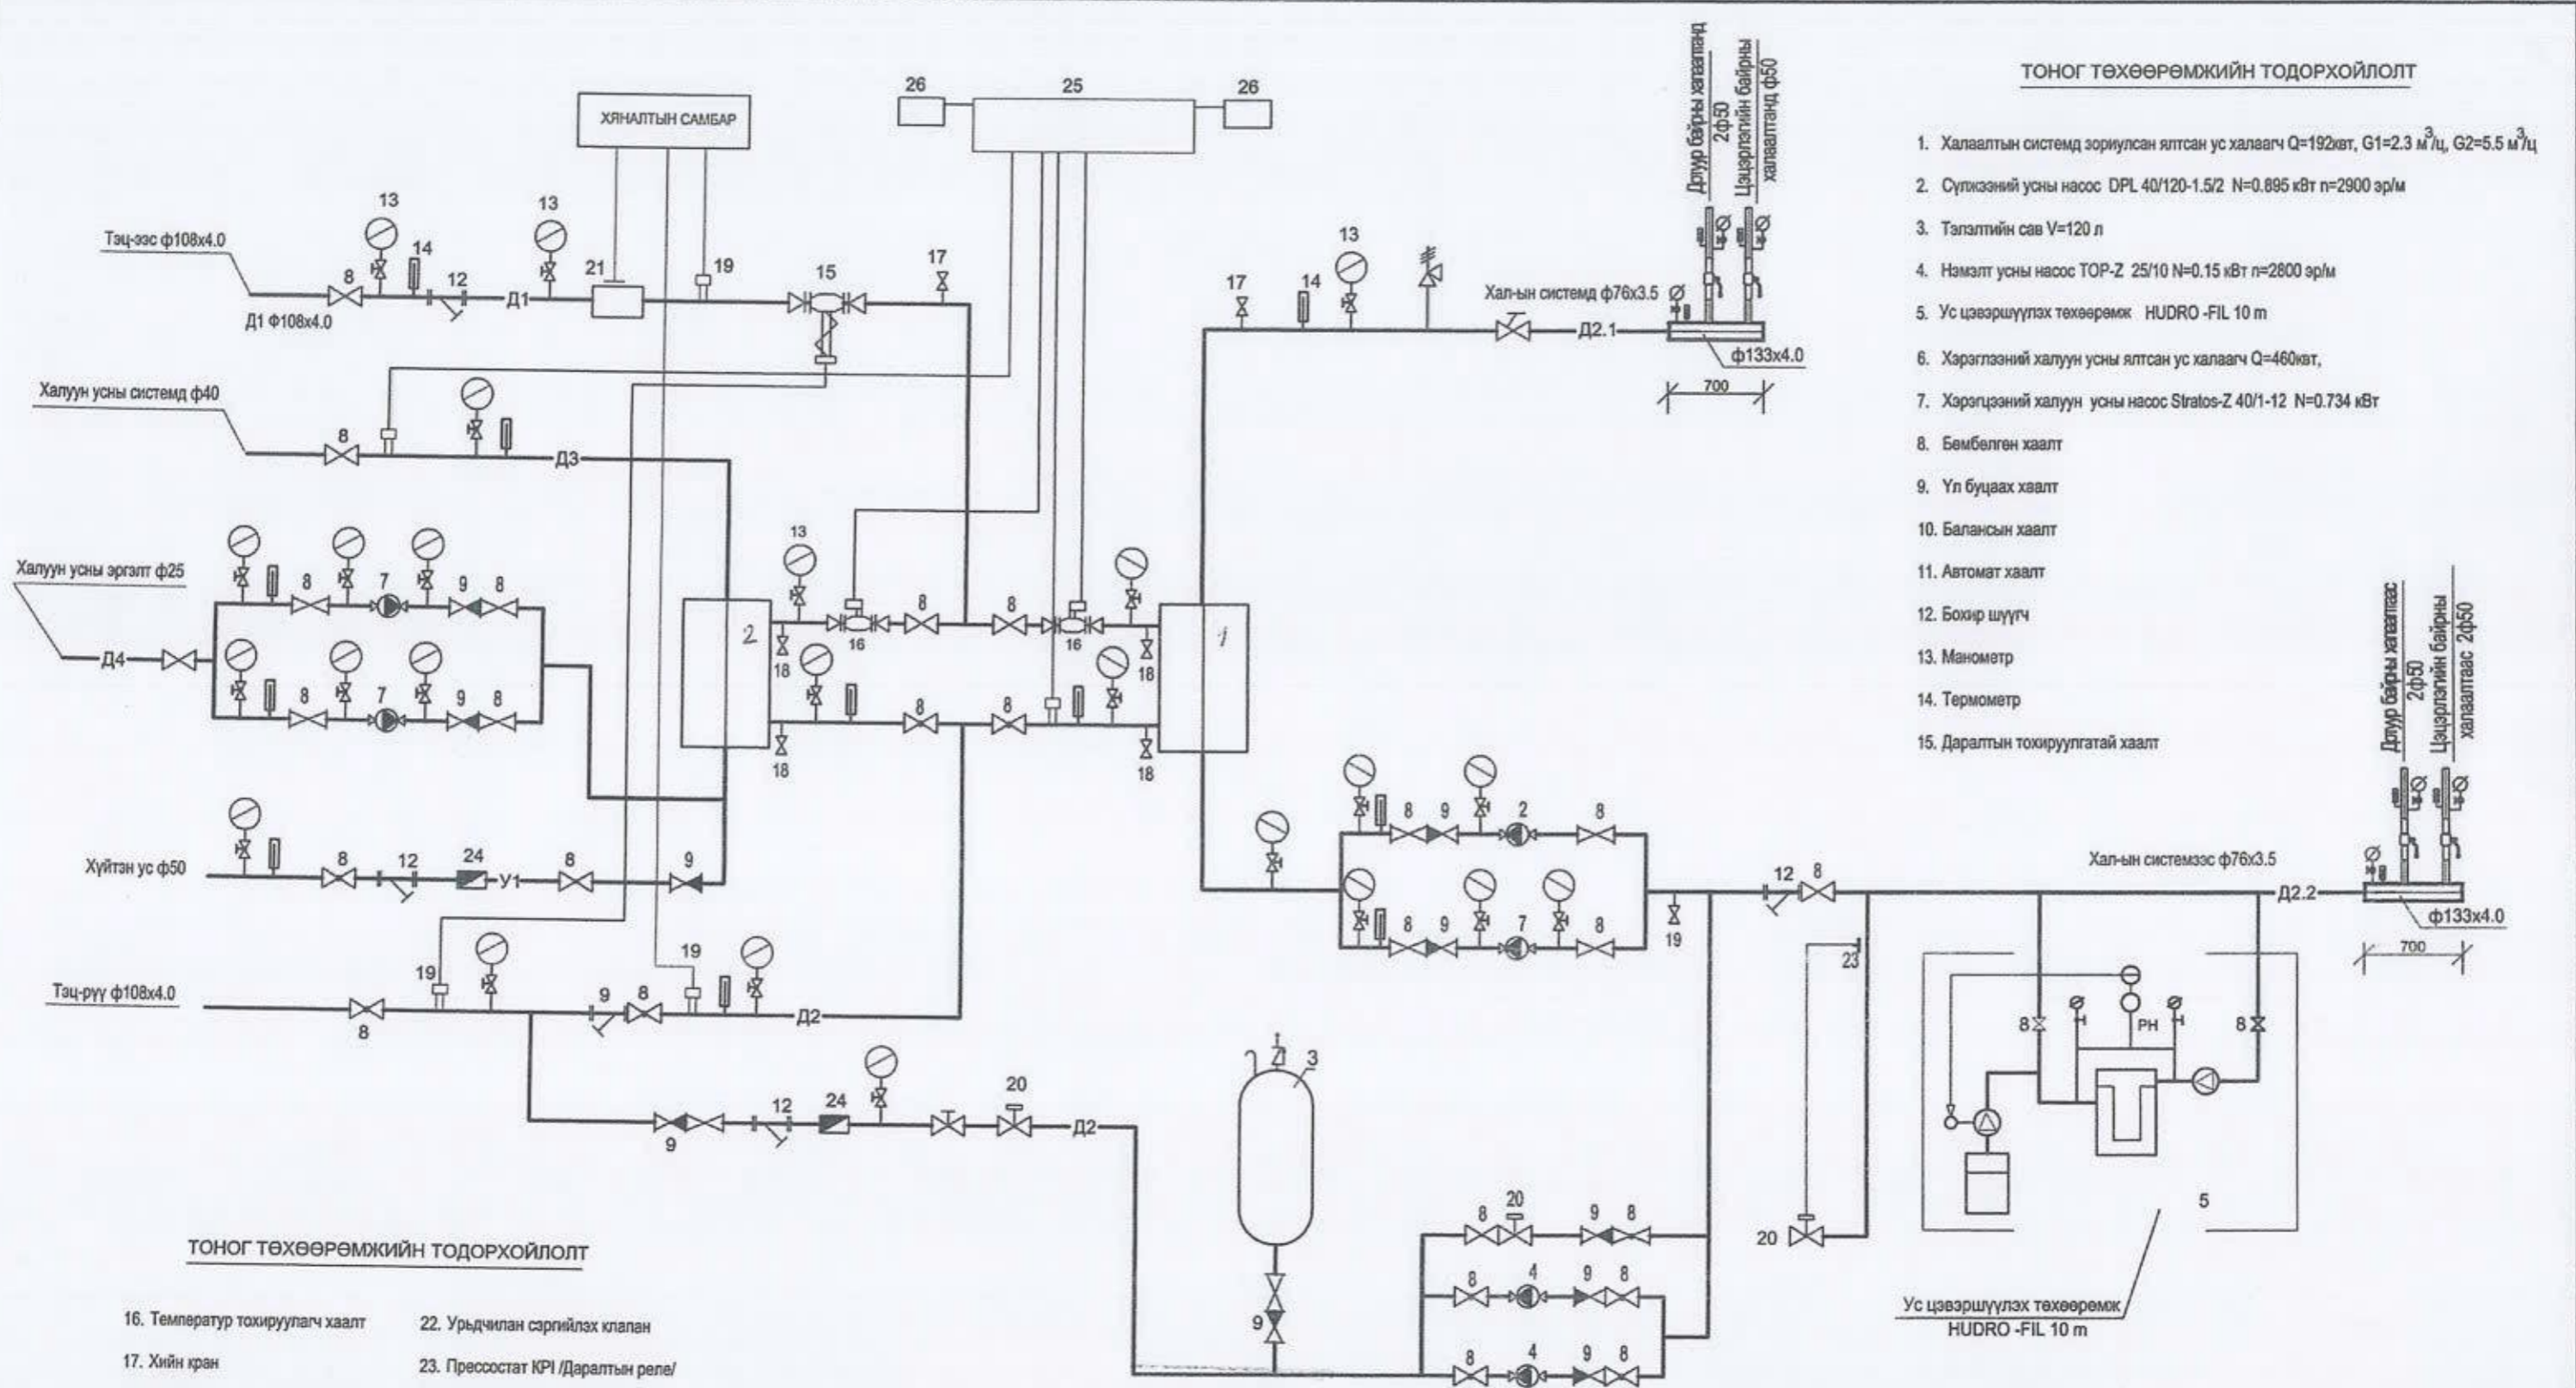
ТОНОГ ТӨХӨӨРӨМЖИЙН ТОДОРХОЙЛОЛТ

1. Халаалтын системд зориулсан ялтсан ус халаагч Q=192квт, G1=2.3 м$^3$/ц, G2=5.5 м$^3$/ц
2. Сүлжээний усны насос DPL 40/120-1.5/2 N=0.895 кВт n=2900 эр/м
3. Тэлэлтийн сав V=120 л
4. Нэмэлт усны насос TOP-Z 25/10 N=0.15 кВт n=2800 эр/м
5. Ус цэвэршүүлэх төхөөрөмж HUDRO -FIL 10 m
6. Хэрэглээний халуун усны ялтсан ус халаагч Q=460квт,
7. Хэрэглээний халуун усны насос Stratos-Z 40/1-12 N=0.734 кВт
8. Бөмбөлгөн хаалт
9. Үл буцаах хаалт
10. Балансын хаалт
11. Автомат хаалт
12. Бохир шүүгч
13. Манометр
14. Термометр
15. Даралтын тохируулгатай хаалт

ТОНОГ ТӨХӨӨРӨМЖИЙН ТОДОРХОЙЛОЛТ

16. Температур тохируулагч хаалт
17. Хийн кран
22. Урьдчилан сэргийлэх клапан
23. Прессостат KPI /Даралтын реле/

ХЯНАЛТЫН САМБАР
25
26
26
Тэц-ээс ф108х4.0
Д1 Ф108х4.0
Д1
Халуун усны системд ф40
Д3
Халуун усны эргэлт ф25
Д4
Хүйтэн ус ф50
У1
Тэц-рүү ф108х4.0
Д2
Д2
Хал-ын системд ф76х3.5
Д2.1
ф133х4.0
700
Дулүр байрны халаалтанд 2ф50
Цэцэрлэгийн байрны халаалтанд ф50
Хал-ын системээс ф76х3.5
Д2.2
ф133х4.0
700
Дулүр байрны халаалтаас 2ф50
Цэцэрлэгийн байрны халаалтаас 2ф50
РН
Ус цэвэршүүлэх төхөөрөмж HUDRO -FIL 10 m
1 2 3 4 5 7 8 9 12 13 14 15 16 17 18 19 20 21 23 24